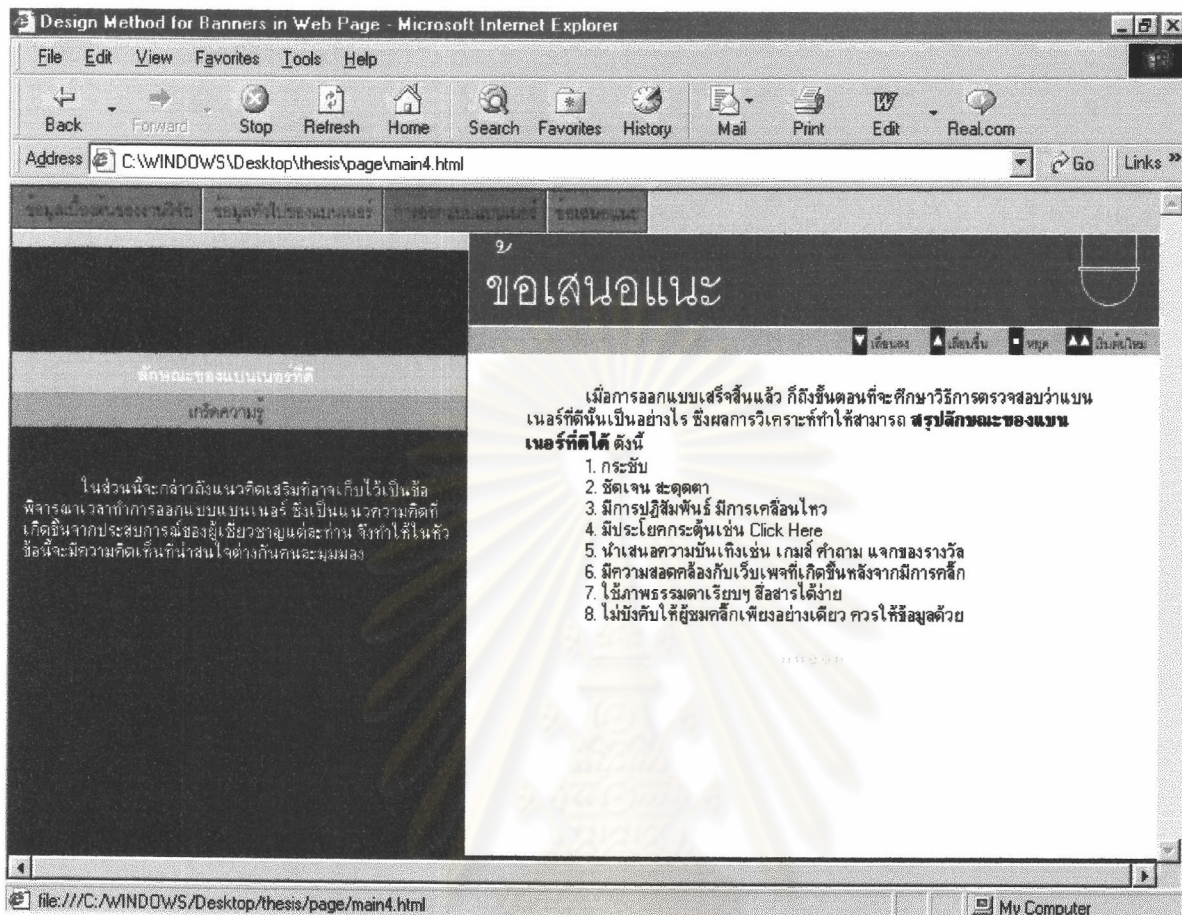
Design Method for Banners in Web Page - Microsoft Internet Explorer

File Edit View Favorites Tools Help

Back Forward Stop Refresh Home Search Favorites History Mail Print Edit Real.com

Address C:\WINDOWS\Desktop\thesis\page\main4.html

Go Links

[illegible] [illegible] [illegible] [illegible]

ข้อเสนอแนะ

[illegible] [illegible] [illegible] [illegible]

ลักษณะของแบนเนอร์ที่ดี

เกร็ดความรู้

ในส่วนนี้จะกล่าวถึงแนวคิดเสริมที่อาจเก็บไว้เป็นข้อพิจารณาเวลาทำการออกแบบแบนเนอร์ ซึ่งเป็นแนวความคิดที่เกิดขึ้นจากประสบการณ์ของผู้เชี่ยวชาญแต่ละท่าน จึงทำให้ในหัวข้อนี้จะมีความคิดเห็นที่น่าสนใจต่างกันตามมุมมอง

เมื่อการออกแบบเสร็จสิ้นแล้ว ก็ถึงขั้นตอนที่จะศึกษาวิธีการตรวจสอบว่าแบนเนอร์ที่ดีนั้นเป็นอย่างไร ซึ่งผลการวิเคราะห์ทำให้สามารถ **สรุปลักษณะของแบนเนอร์ที่ดีได้** ดังนี้

1. กระชับ
2. ชัดเจน สะดุดตา
3. มีการปฏิสัมพันธ์ มีการเคลื่อนไหว
4. มีประโยคกระตุ้นเช่น Click Here
5. นำเสนอความบันเทิงเช่น เกมส์ คำถาม แจกของรางวัล
6. มีความสอดคล้องกับเว็บเพจที่เกิดขึ้นหลังจากมีการคลิ๊ก
7. ใช้ภาพธรรมดาเรียบๆ สื่อสารได้ง่าย
8. ไม่บังคับให้ผู้ชมคลิ๊กเพียงอย่างเดียว ควรให้ข้อมูลด้วย

file:///C:/WINDOWS/Desktop/thesis/page/main4.html

My Computer